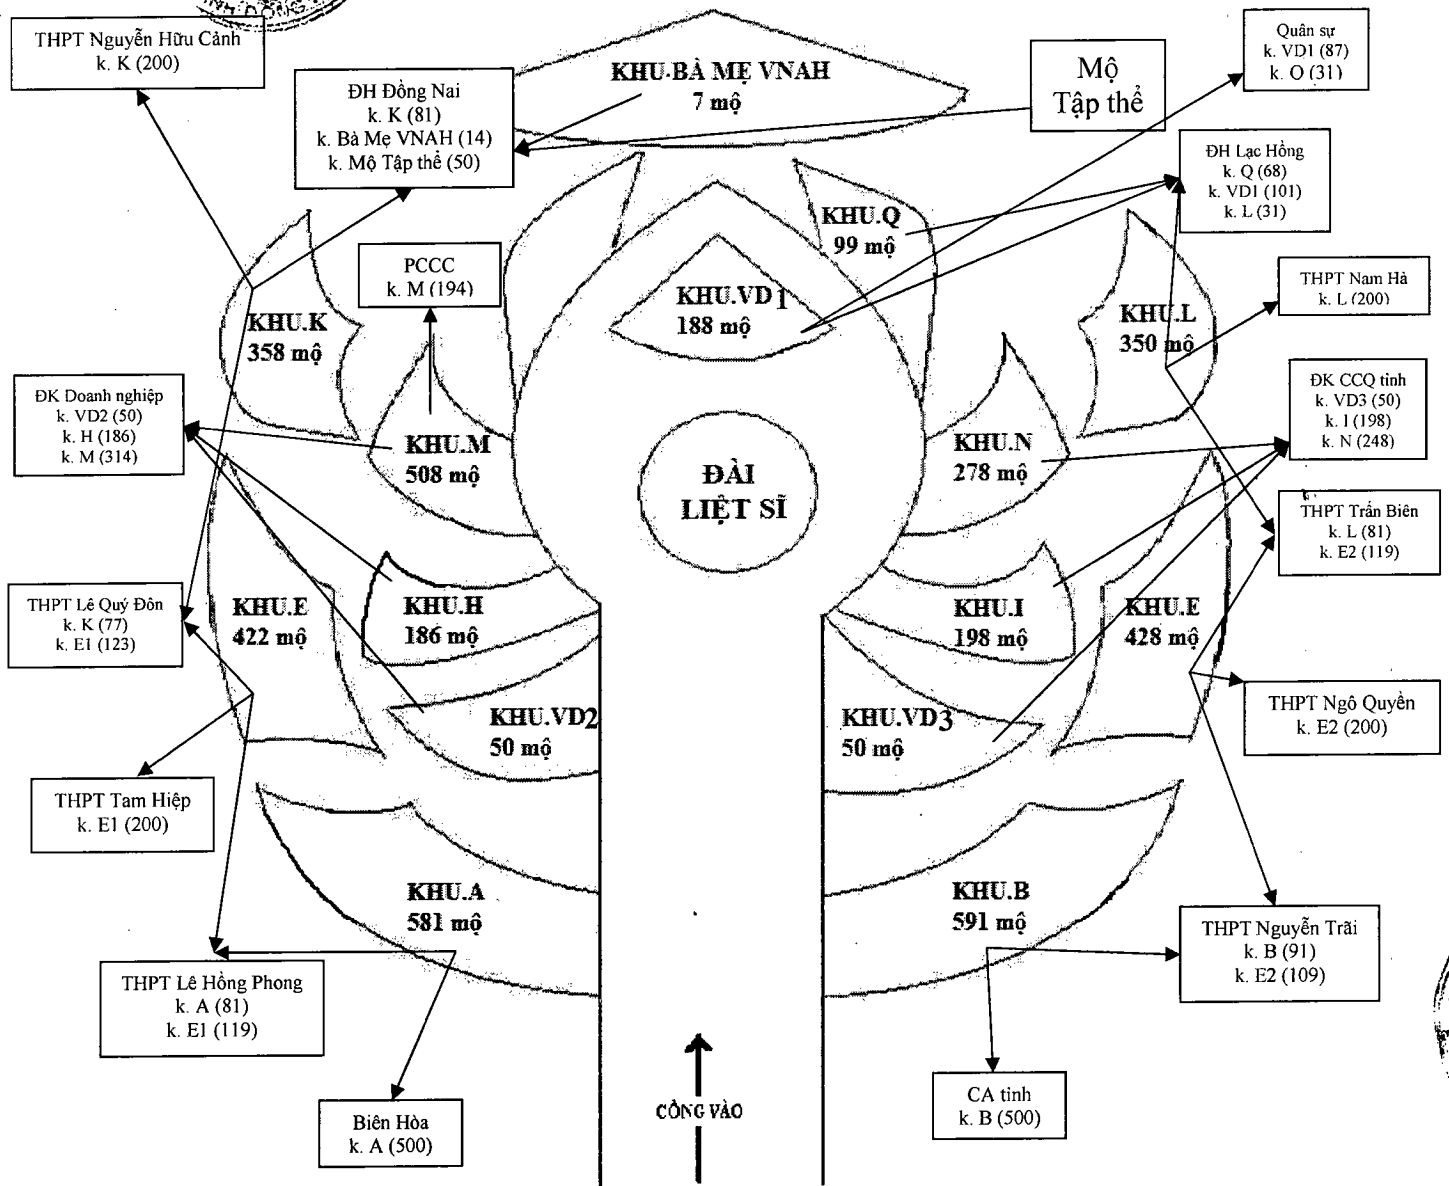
THPT Nguyễn Hữu Cảnh
k. K (200)

ĐH Đồng Nai
k. K (81)
k. Bà Mẹ VNAH (14)
k. Mộ Tập thể (50)

KHU.BÀ MẸ VNAH
7 mộ

Mộ
Tập thể

Quân sự
k. VD1 (87)
k. O (31)

ĐH Lạc Hồng
k. Q (68)
k. VD1 (101)
k. L (31)

KHU.Q
99 mộ

PCCC
k. M (194)

KHU.VD1
188 mộ

THPT Nam Hà
k. L (200)

KHU.K
358 mộ

KHU.L
350 mộ

ĐK Doanh nghiệp
k. VD2 (50)
k. H (186)
k. M (314)

KHU.M
508 mộ

KHU.N
278 mộ

ĐK CCQ tỉnh
k. VD3 (50)
k. I (198)
k. N (248)

ĐÀI
LIỆT SĨ

THPT Trấn Biên
k. L (81)
k. E2 (119)

THPT Lê Quý Đôn
k. K (77)
k. E1 (123)

KHU.E
422 mộ

KHU.H
186 mộ

KHU.I
198 mộ

KHU.E
428 mộ

THPT Ngô Quyền
k. E2 (200)

KHU.VD2
50 mộ

KHU.VD3
50 mộ

THPT Tam Hiệp
k. E1 (200)

KHU.A
581 mộ

KHU.B
591 mộ

THPT Nguyễn Trãi
k. B (91)
k. E2 (109)

THPT Lê Hồng Phong
k. A (81)
k. E1 (119)

Biên Hòa
k. A (500)

CỔNG VÀO

CA tỉnh
k. B (500)